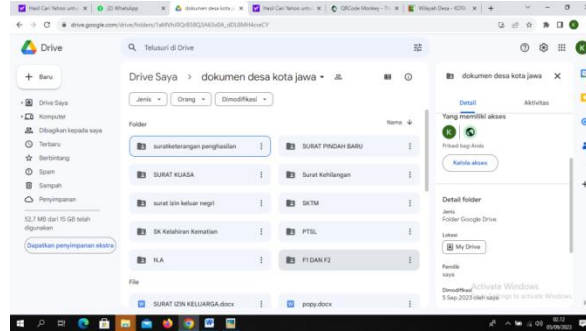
Hasil Cari Yahoo untu | (2) WhatsApp | dokumen desa kota j | Hasil Cari Yahoo untu | QRCode Monkey - Th | Wilayah Desa - KOTA | +

drive.google.com/drive/folders/1x6NfnRQr858QJA63x0A_sfDL8MH4oceCY

Drive

Telusuri di Drive

+ Baru

Drive Saya
Komputer
Dibagikan kepada saya
Terbaru
Berbintang
Spam
Sampah
Penyimpanan

52,7 MB dari 15 GB telah digunakan

Dapatkan penyimpanan ekstra

Drive Saya > dokumen desa kota jawa

Jenis ▾ Orang ▾ Dimodifikasi ▾

Folder

Nama ↓

suratketerangan penghasilan
SURAT PINDAH BARU
SURAT KUASA
Surat Kehilangan
surat izin keluar negri
SKTM
SK Kelahiran Kematian
PTSL
N.A
F1 DAN F2

File

SURAT IZIN KELUARGA.docx
popy.docx

dokumen desa kota jawa ×

Detail Aktivitas

Yang memiliki akses

K

Pribadi bagi Anda

Kelola akses

Detail folder

Jenis
Folder Google Drive

Lokasi
My Drive

Pemilik
saya

Dimodifikasi
5 Sep 2023 oleh saya

Activate Windows
Go to Settings to activate Windows.

02.12
05/09/2023